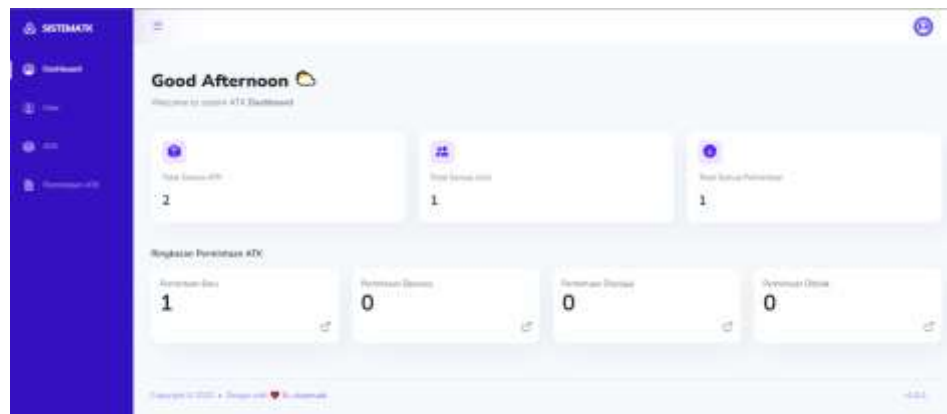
SISTEMATK

Dashboard

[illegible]

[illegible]

Permintaan ATK

Good Afternoon

Welcome to sistem ATK Dashboard

Total Semua ATK

2

Total Semua User

1

Total Semua Permintaan

1

Ringkasan Permintaan ATK

Permintaan Baru

1

Permintaan Diproses

0

Permintaan Disetujui

0

Permintaan Ditolak

0

Copyright © 2023 • Design with ♥ by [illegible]

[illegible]